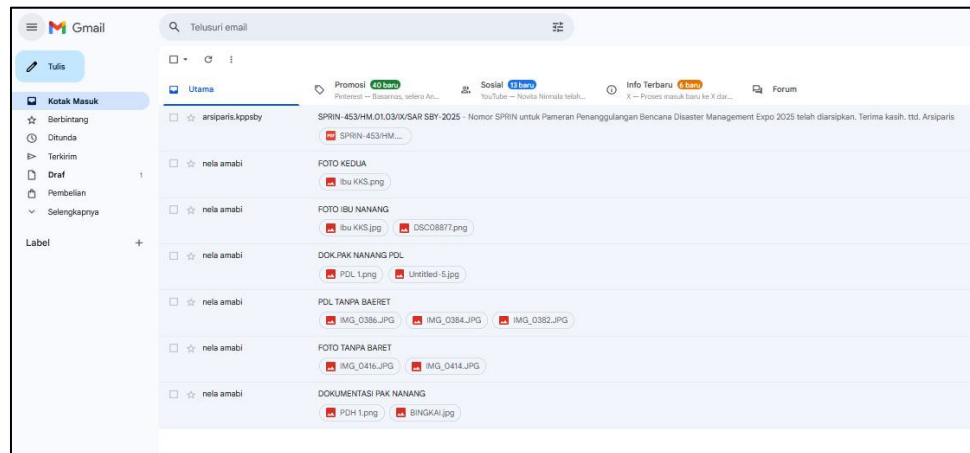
Gmail

Telusuri email

Tulis

Kotak Masuk
Berbintang
Ditunda
Terkirim
Draf 1
Pembelian
Selengkapnya

Label +

Utama
Promosi 40 baru
Pinterest — Basarnas, selera An...
Sosial 13 baru
YouTube — Novita Ninnala telah...
Info Terbaru 6 baru
X — Proses masuk baru ke X dar...
Forum

arsiparis.kppsby
SPRIN-453/HM.01.03/IX/SAR SBY-2025 - Nomor SPRIN untuk Pameran Penanggulangan Bencana Disaster Management Expo 2025 telah diarsipkan. Terima kasih. ttd. Arsiparis
SPRIN-453/HM....

nela amabi
FOTO KEDUA
Ibu KKS.png

nela amabi
FOTO IBU NANANG
Ibu KKS.jpg
DSC08877.png

nela amabi
DOK.PAK NANANG PDL
PDL 1.png
Untitled-5.jpg

nela amabi
PDL TANPA BAERET
IMG_0386.JPG
IMG_0384.JPG
IMG_0382.JPG

nela amabi
FOTO TANPA BARET
IMG_0416.JPG
IMG_0414.JPG

nela amabi
DOKUMENTASI PAK NANANG
PDH 1.png
BINGKAI.jpg